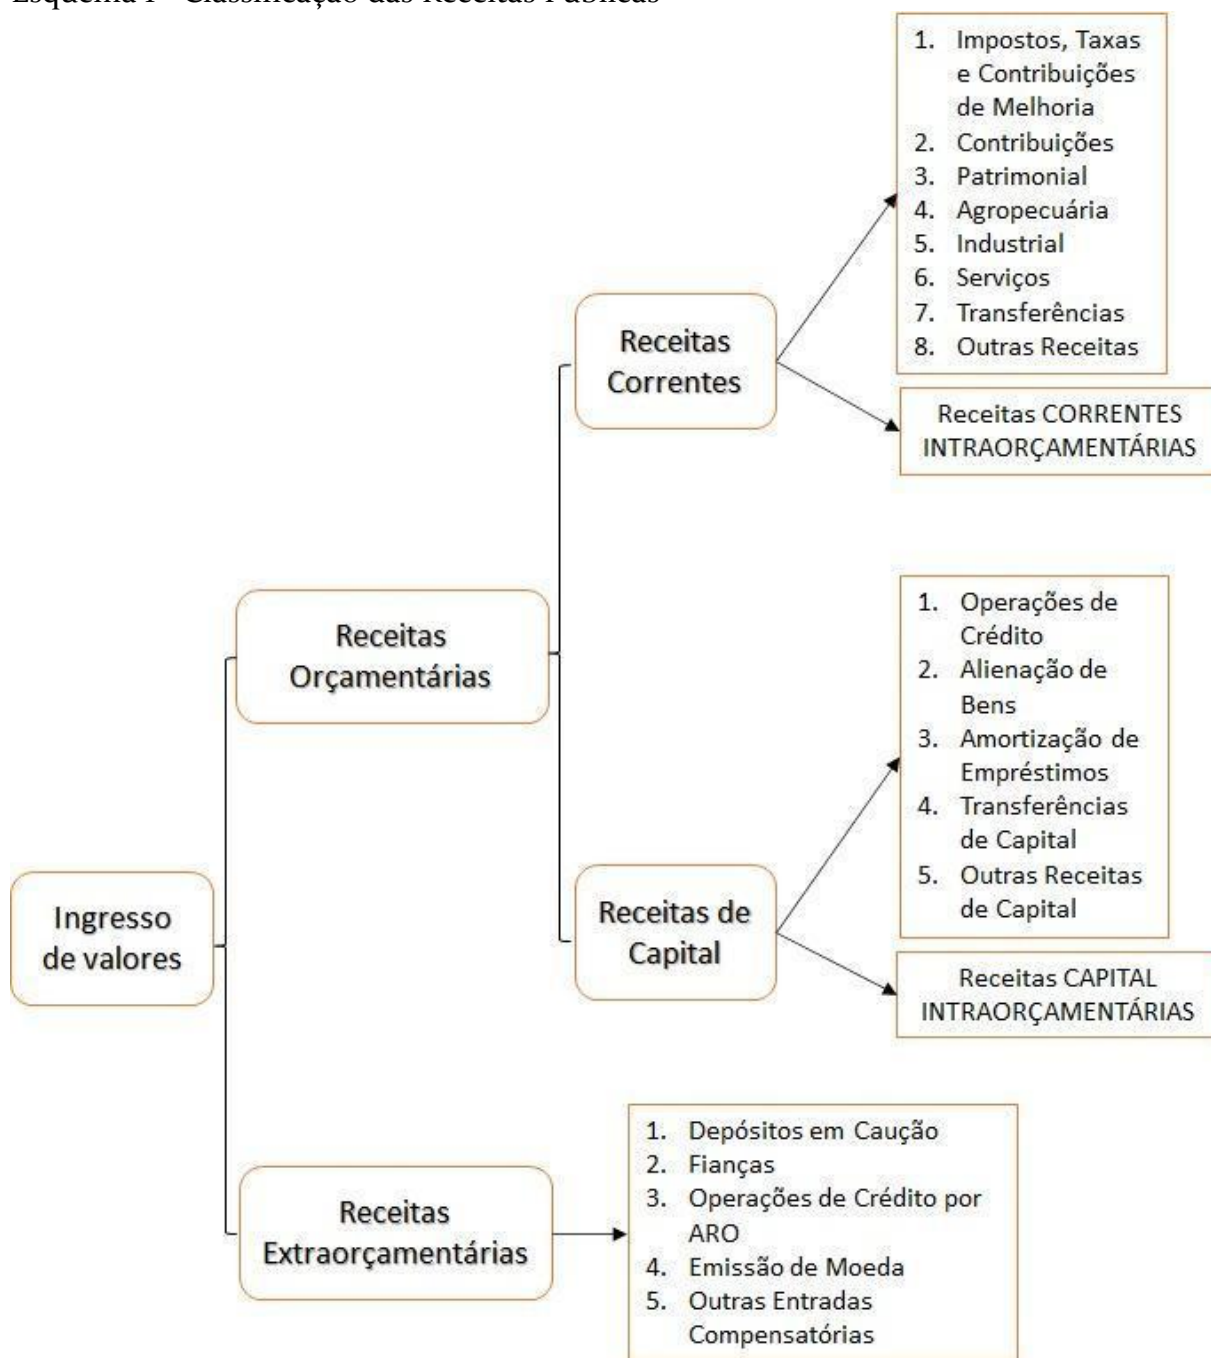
Esquema 1 - Classificação das Receitas Públicas

Ingresso de valores

Receitas Orçamentárias

Receitas Correntes

1. Impostos, Taxas e Contribuições de Melhoria
2. Contribuições
3. Patrimonial
4. Agropecuária
5. Industrial
6. Serviços
7. Transferências
8. Outras Receitas

Receitas CORRENTES INTRAORÇAMENTÁRIAS

Receitas de Capital

1. Operações de Crédito
2. Alienação de Bens
3. Amortização de Empréstimos
4. Transferências de Capital
5. Outras Receitas de Capital

Receitas CAPITAL INTRAORÇAMENTÁRIAS

Receitas Extraorçamentárias

1. Depósitos em Caução
2. Fianças
3. Operações de Crédito por ARO
4. Emissão de Moeda
5. Outras Entradas Compensatórias